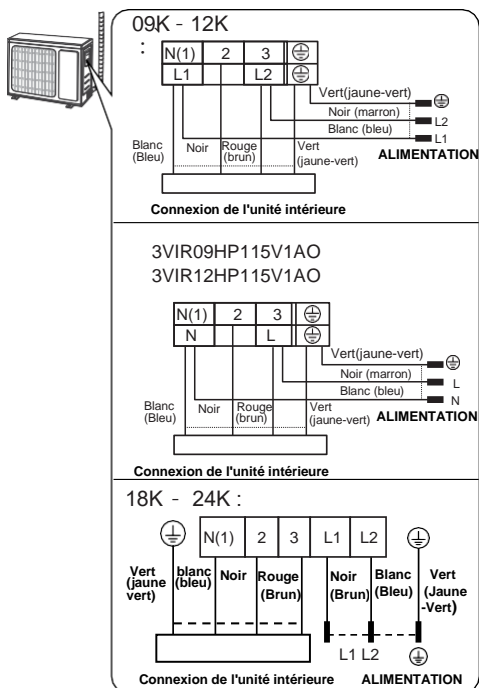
09K - 12K
:

N(1) 2 3 ⏚
L1 L2 ⏚

Vert(jaune-vert)
Noir (marron)
Blanc (bleu)
⏚
L2
L1

Blanc (Bleu)
Noir
Rouge (brun)
Vert (jaune-vert)
ALIMENTATION

Connexion de l'unité intérieure

3VIR09HP115V1AO
3VIR12HP115V1AO

N(1) 2 3 ⏚
N L ⏚

Vert(jaune-vert)
Noir (marron)
Blanc (bleu)
⏚
L
N

Blanc (Bleu)
Noir
Rouge (brun)
Vert (jaune-vert)
ALIMENTATION

Connexion de l'unité intérieure

18K - 24K :

⏚ N(1) 2 3 L1 L2 ⏚

Vert (jaune vert)
blanc (bleu)
Noir
Rouge (Brun)
Noir (Brun)
Blanc (Bleu)
Vert (Jaune -Vert)

L1 L2 ⏚

Connexion de l'unité intérieure
ALIMENTATION